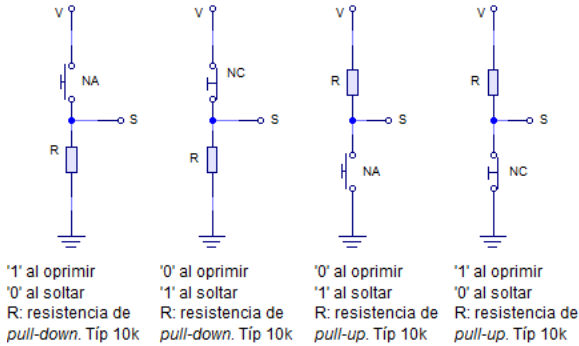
V
NA
S
R

V
NC
S
R

V
R
S
NA

V
R
S
NC

'1' al oprimir
'0' al soltar
R: resistencia de *pull-down*. Típ 10k

'0' al oprimir
'1' al soltar
R: resistencia de *pull-down*. Típ 10k

'0' al oprimir
'1' al soltar
R: resistencia de *pull-up*. Típ 10k

'1' al oprimir
'0' al soltar
R: resistencia de *pull-up*. Típ 10k